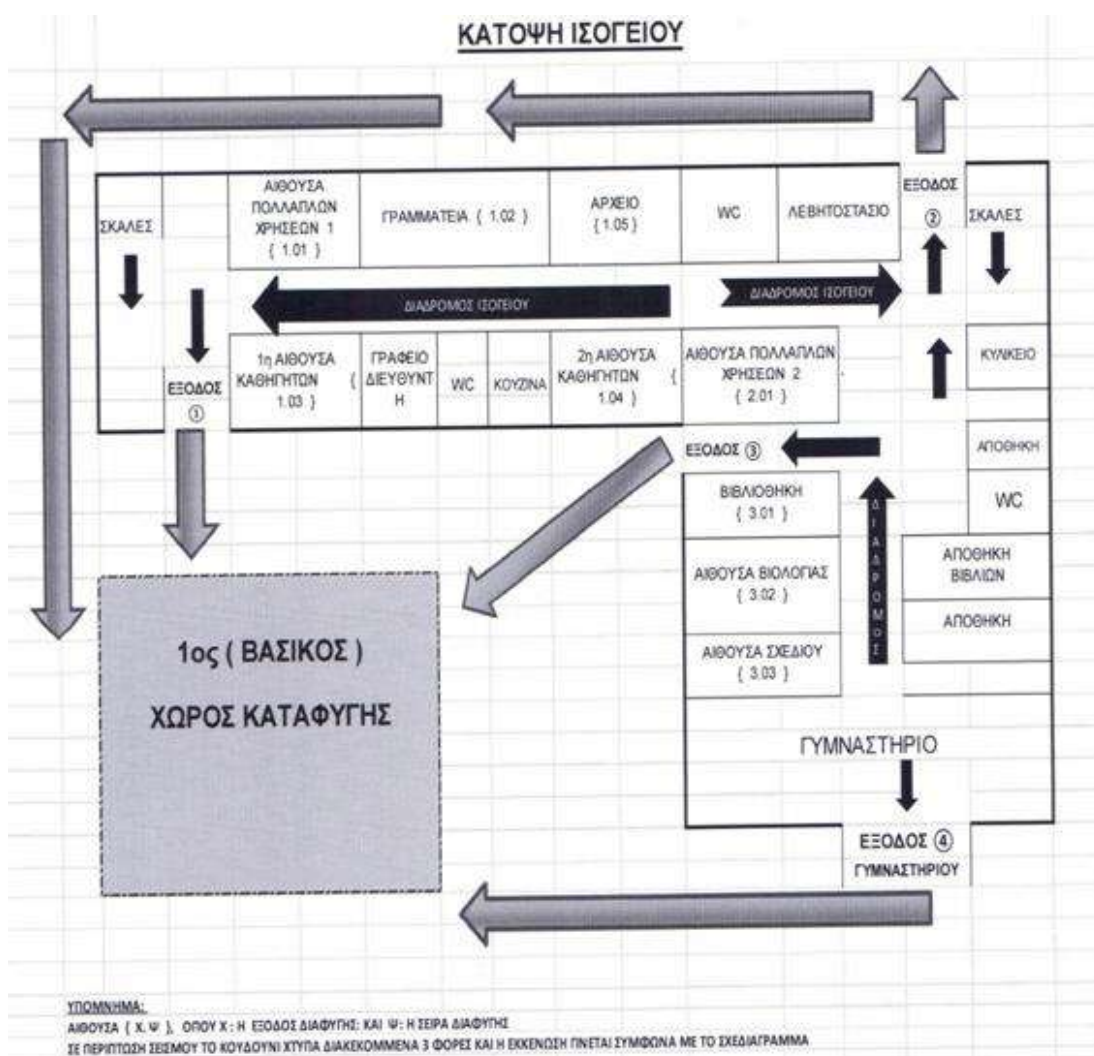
ΚΑΤΟΨΗ ΙΣΟΓΕΙΟΥ

ΣΚΑΛΕΣ

ΑΙΘΟΥΣΑ ΠΟΛΛΑΠΛΩΝ ΧΡΗΣΕΩΝ 1 ( 1.01 )

ΓΡΑΜΜΑΤΕΙΑ ( 1.02 )

ΑΡΧΕΙΟ ( 1.05 )

WC

ΛΕΒΗΤΟΣΤΑΣΙΟ

ΕΞΟΔΟΣ ②

ΣΚΑΛΕΣ

ΔΙΑΔΡΟΜΟΣ ΙΣΟΓΕΙΟΥ

ΔΙΑΔΡΟΜΟΣ ΙΣΟΓΕΙΟΥ

ΕΞΟΔΟΣ ①

1η ΑΙΘΟΥΣΑ ΚΑΘΗΓΗΤΩΝ ( 1.03 )

ΓΡΑΦΕΙΟ ΔΙΕΥΘΥΝΤ Η

WC

ΚΟΥΖΙΝΑ

2η ΑΙΘΟΥΣΑ ΚΑΘΗΓΗΤΩΝ ( 1.04 )

ΑΙΘΟΥΣΑ ΠΟΛΛΑΠΛΩΝ ΧΡΗΣΕΩΝ 2 ( 2.01 )

ΚΥΛΙΚΕΙΟ

ΕΞΟΔΟΣ ③

ΑΠΟΘΗΚΗ

WC

ΒΙΒΛΙΟΘΗΚΗ ( 3.01 )

ΔΙΑΔΡΟΜΟΣ

ΑΙΘΟΥΣΑ ΒΙΟΛΟΓΙΑΣ ( 3.02 )

ΑΠΟΘΗΚΗ ΒΙΒΛΙΩΝ

ΑΠΟΘΗΚΗ

ΑΙΘΟΥΣΑ ΣΧΕΔΙΟΥ ( 3.03 )

1ος ( ΒΑΣΙΚΟΣ ) ΧΩΡΟΣ ΚΑΤΑΦΥΓΗΣ

ΓΥΜΝΑΣΤΗΡΙΟ

ΕΞΟΔΟΣ ④ ΓΥΜΝΑΣΤΗΡΙΟΥ

ΥΠΟΜΝΗΜΑ:
ΑΙΘΟΥΣΑ ( Χ, Ψ ), ΟΠΟΥ Χ : Η ΕΞΟΔΟΣ ΔΙΑΦΥΓΗΣ; ΚΑΙ Ψ: Η ΣΕΙΡΑ ΔΙΑΦΥΓΗΣ
ΣΕ ΠΕΡΙΠΤΩΣΗ ΣΕΙΣΜΟΥ ΤΟ ΚΟΥΔΟΥΝΙ ΧΤΥΠΑ ΔΙΑΚΕΚΟΜΜΕΝΑ 3 ΦΟΡΕΣ ΚΑΙ Η ΕΚΚΕΝΩΣΗ ΓΙΝΕΤΑΙ ΣΥΜΦΩΝΑ ΜΕ ΤΟ ΣΧΕΔΙΑΓΡΑΜΜΑ